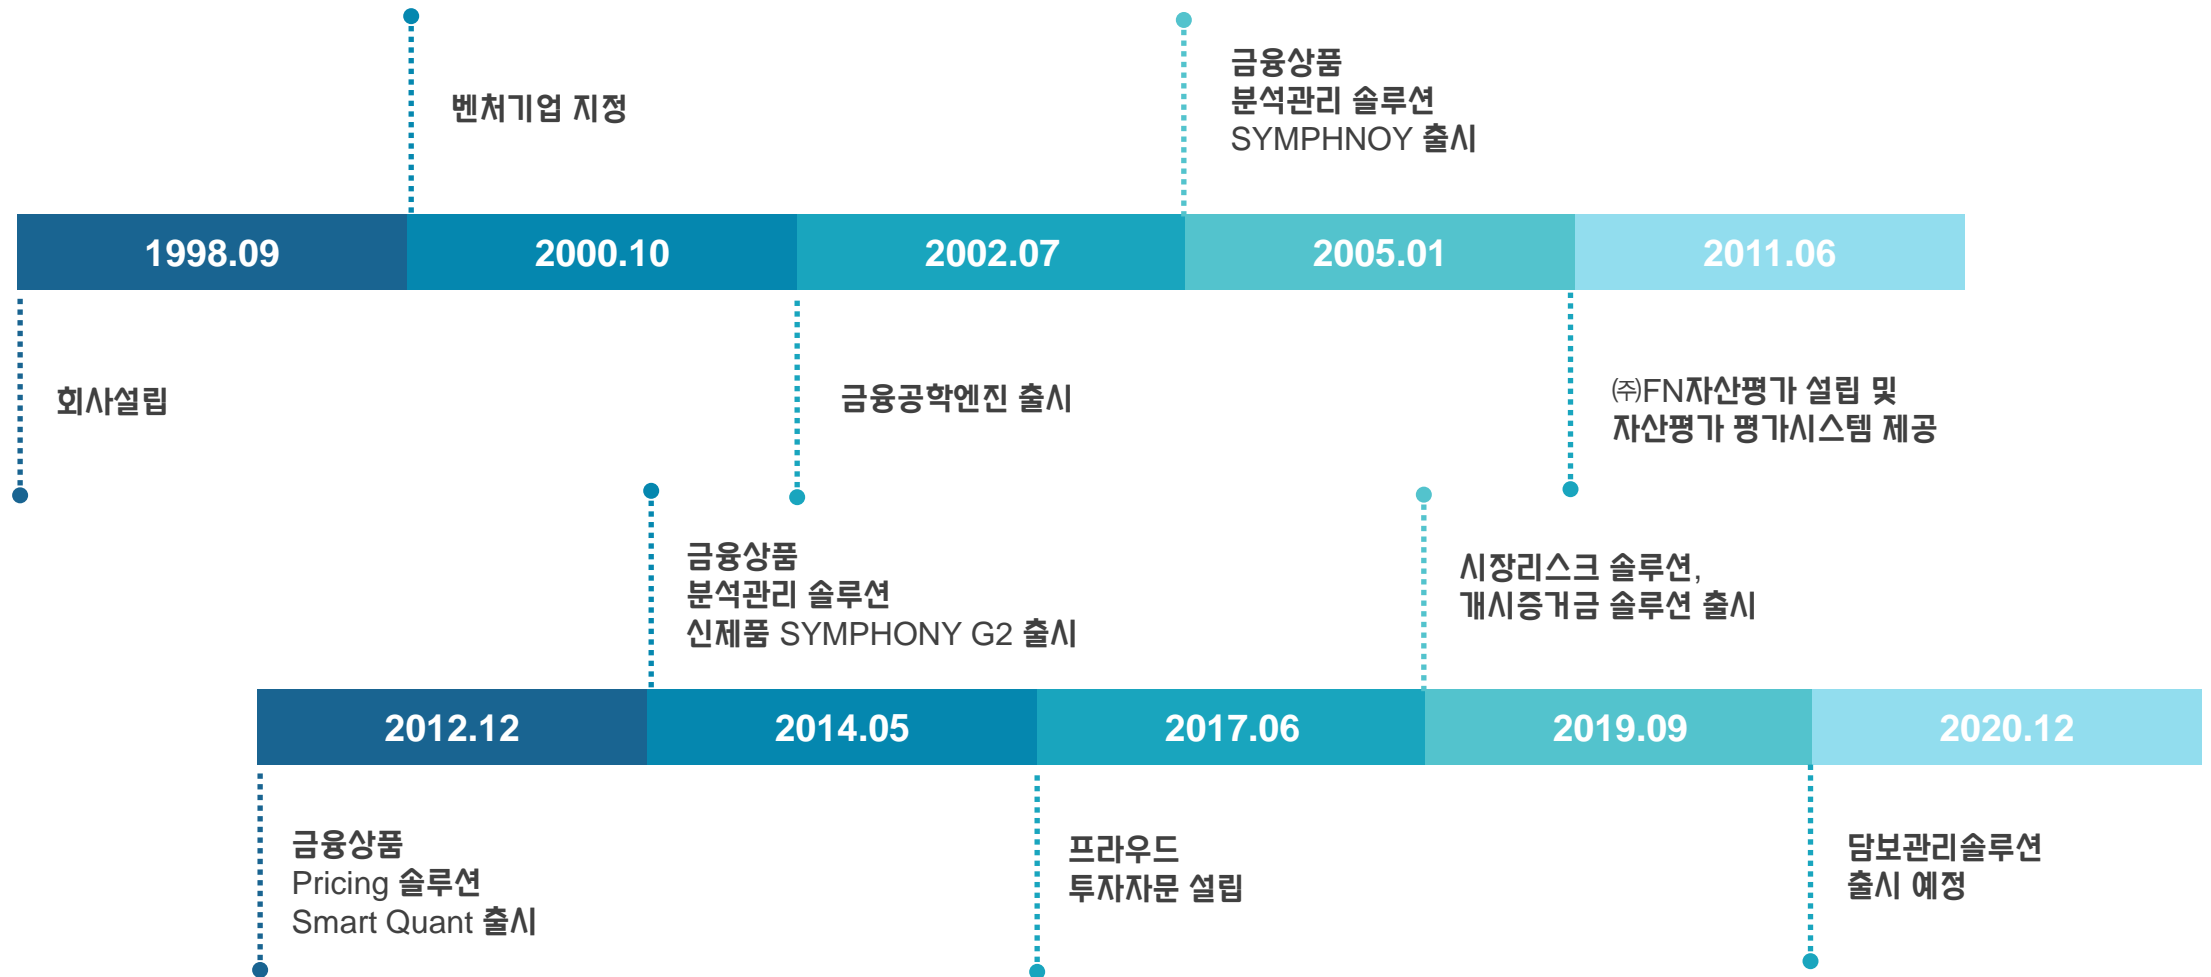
벤처기업 지정

금융상품
분석관리 솔루션
SYMPHNOY 출시

1998.09

2000.10

2002.07

2005.01

2011.06

회사설립

금융공학엔진 출시

㈜FN자산평가 설립 및
자산평가 평가시스템 제공

금융상품
분석관리 솔루션
신제품 SYMPHONY G2 출시

시장리스크 솔루션,
개시증거금 솔루션 출시

2012.12

2014.05

2017.06

2019.09

2020.12

금융상품
Pricing 솔루션
Smart Quant 출시

프라우드
투자자문 설립

담보관리솔루션
출시 예정